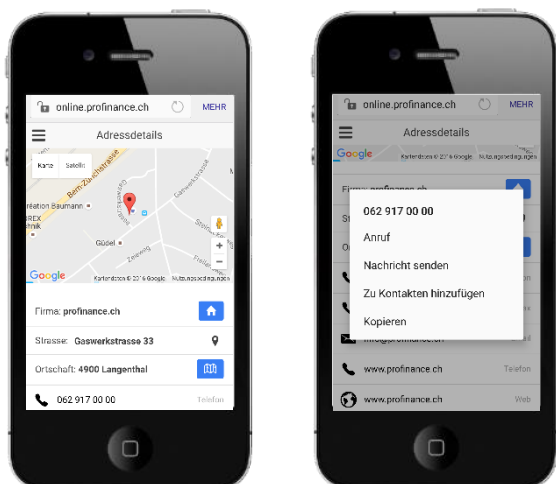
online.profinance.ch MEHR

Adressdetails

Karte Satellit

Bern-Zürich-Strasse

Gaswerkstrasse

réation Baumann

REX

hnik

Güdel

Google

Kartendaten © 2016 Google Nutzungsbedingungen

Firma: profinance.ch

Strasse: Gaswerkstrasse 33

Ortschaft: 4900 Langenthal

062 917 00 00 Telefon

online.profinance.ch MEHR

Adressdetails

Google Kartendaten © 2016 Google Nutzungsbedingungen

Firma: profinance.ch

062 917 00 00

Anruf

Nachricht senden

Zu Kontakten hinzufügen

Kopieren

info@profinance.ch

www.profinance.ch Telefon

www.profinance.ch Web